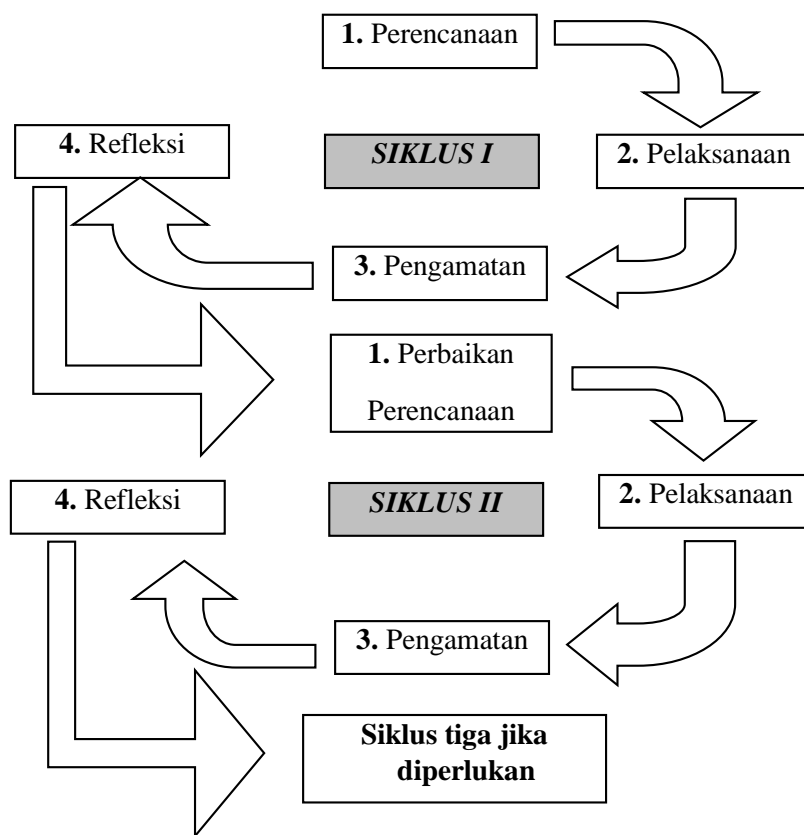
**1.** Perencanaan

**4.** Refleksi

***SIKLUS I***

**2.** Pelaksanaan

**3.** Pengamatan

**1.** Perbaikan Perencanaan

**4.** Refleksi

***SIKLUS II***

**2.** Pelaksanaan

**3.** Pengamatan

**Siklus tiga jika diperlukan**